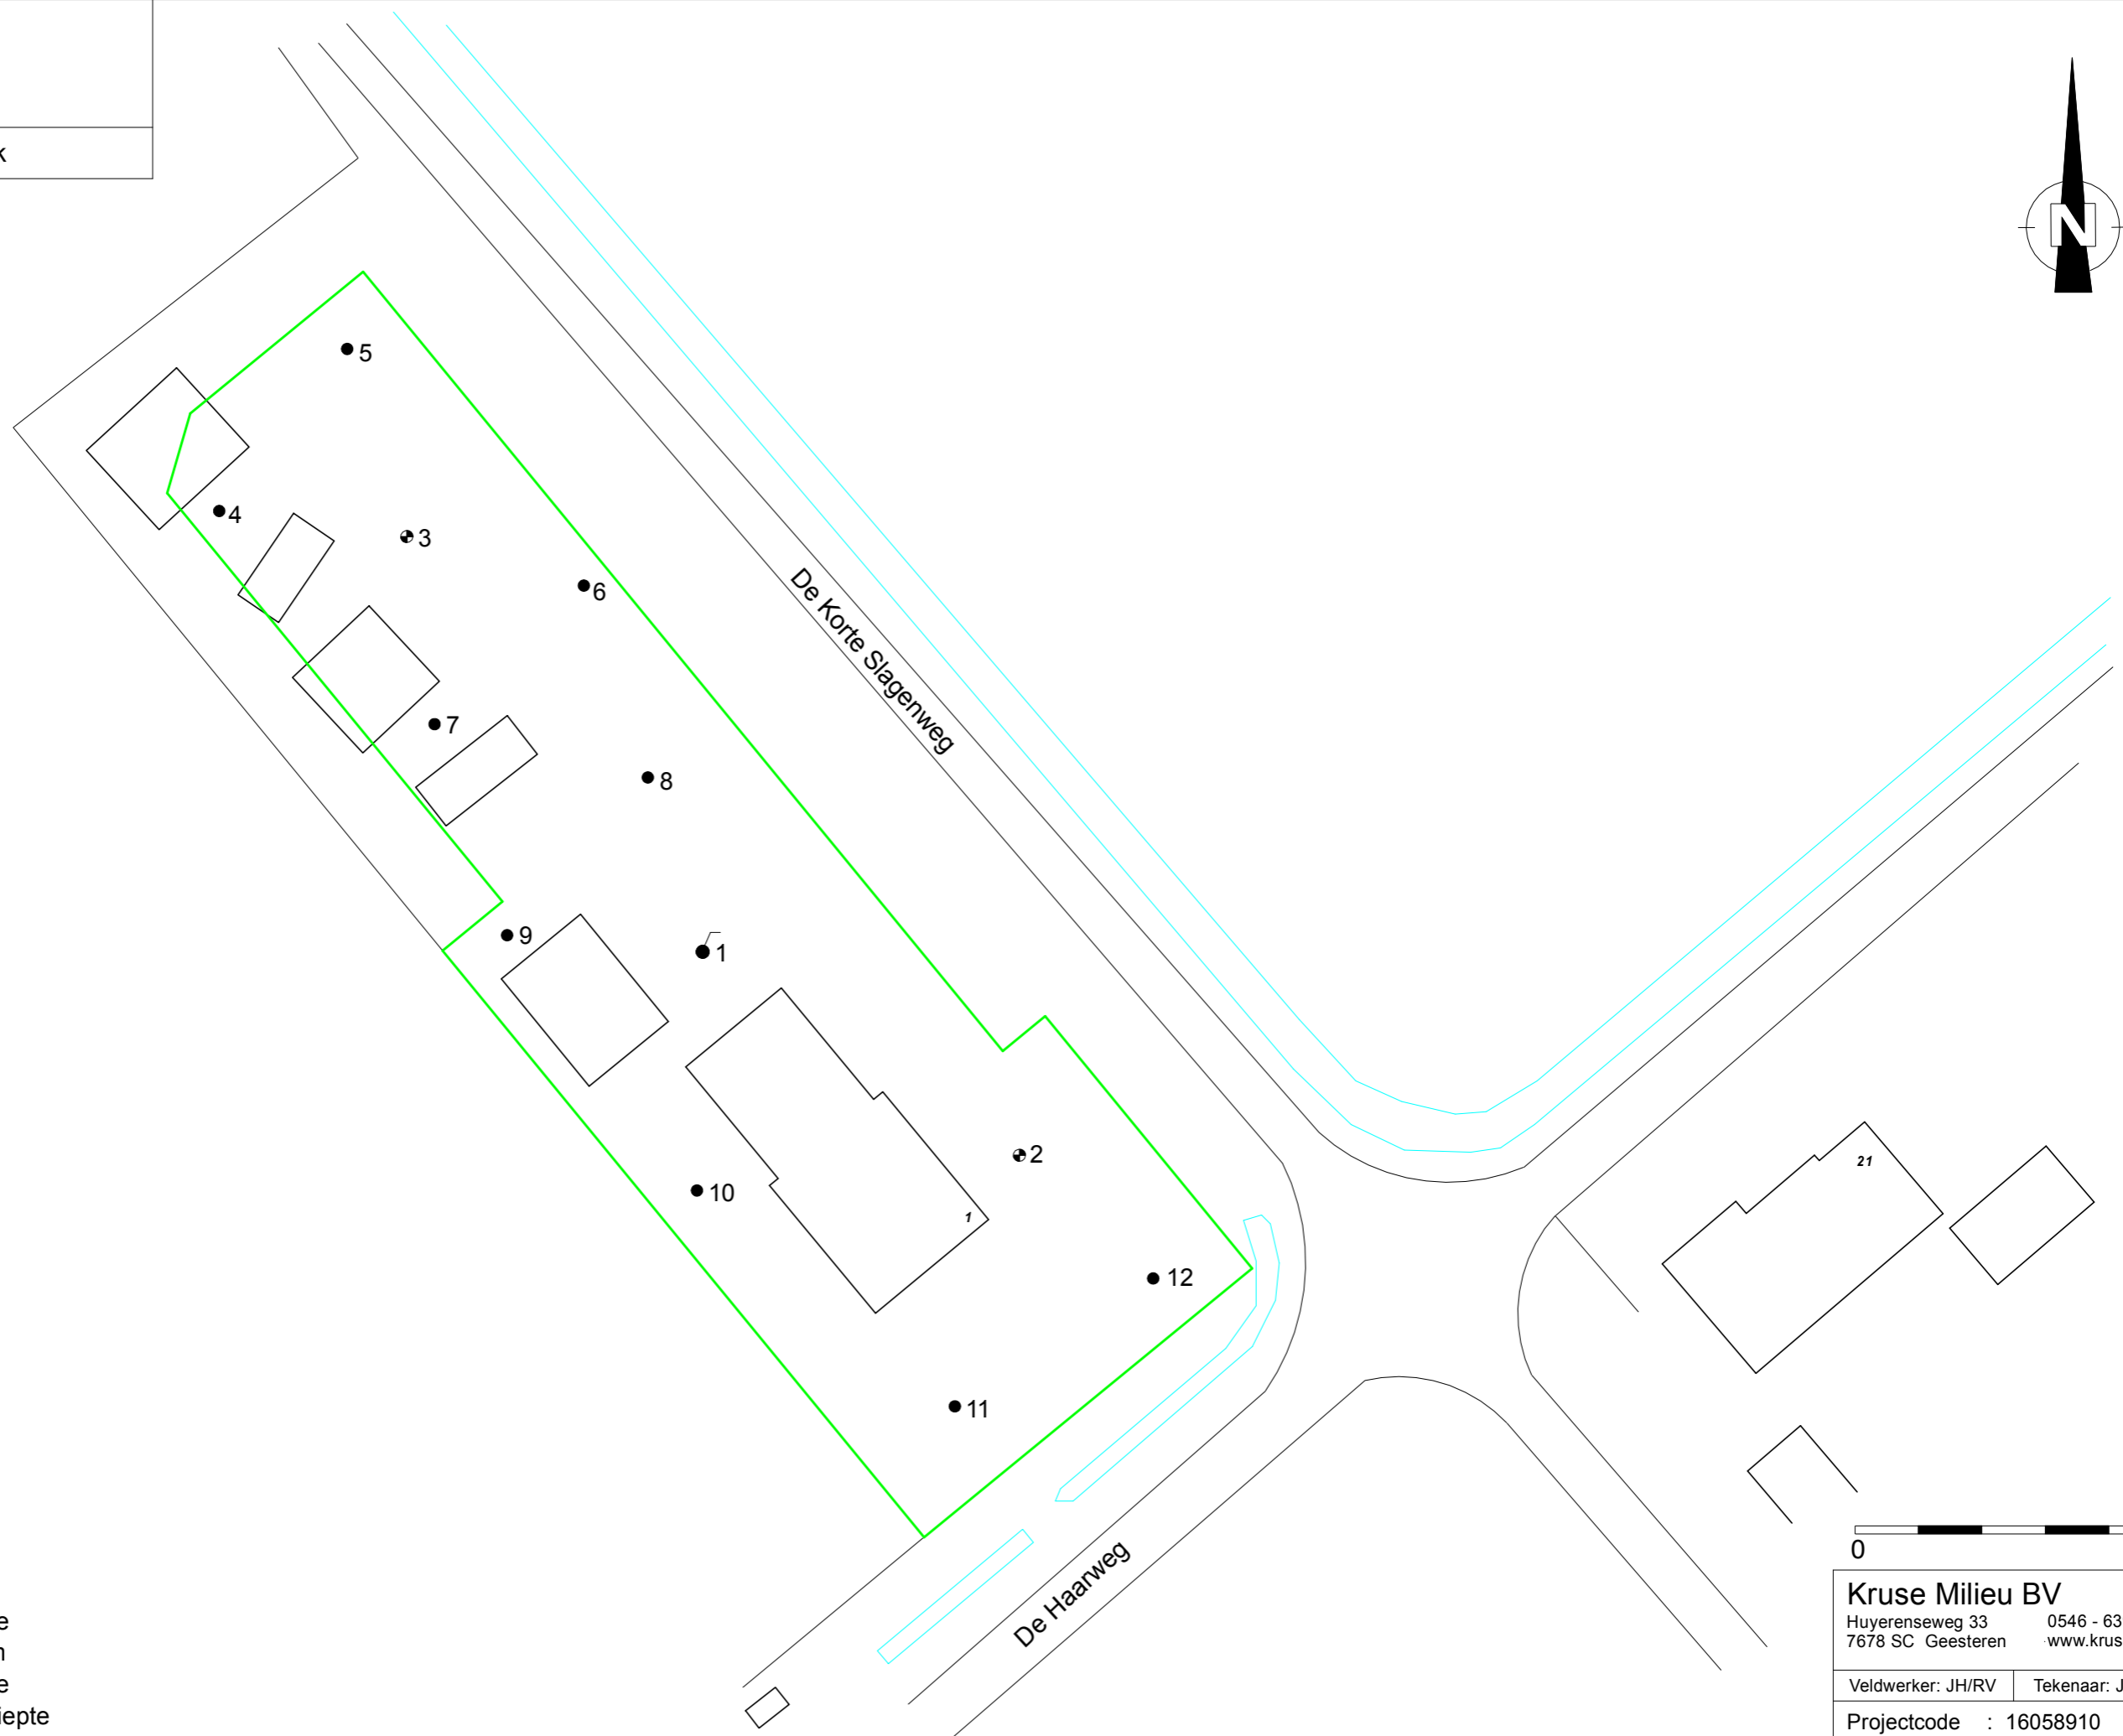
k

N

5
4
3
6
7
8
9
1
10
2
12
11
1
21

De Korte Slagenweg

De Haarweg

0

Kruse Milieu BV
Huyerenseweg 33
7678 SC Geesteren
0546 - 63
www.krus

Veldwerker: JH/RV
Tekenaar: J
Projectcode : 16058910

e
n
e
iepte